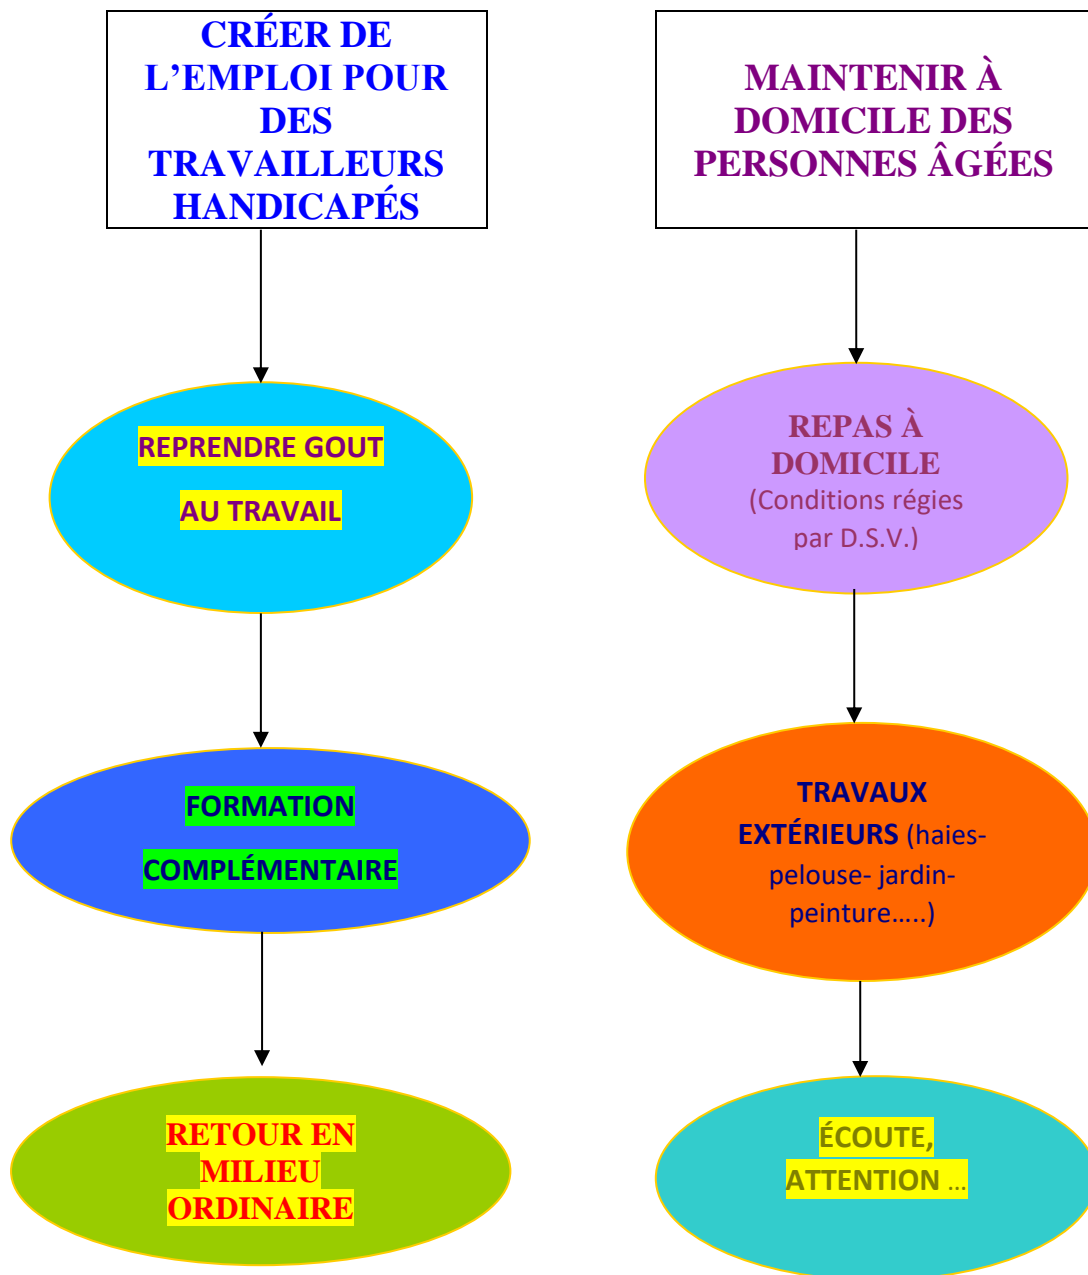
CRÉER DE L’EMPLOI POUR DES TRAVAILLEURS HANDICAPÉS

REPRENDRE GOUT

AU TRAVAIL

FORMATION

COMPLÉMENTAIRE

RETOUR EN MILIEU ORDINAIRE

MAINTENIR À DOMICILE DES PERSONNES ÂGÉES

REPAS À DOMICILE (Conditions régies par D.S.V.)

TRAVAUX EXTÉRIEURS (haies- pelouse- jardin- peinture…..)

ÉCOUTE, ATTENTION …